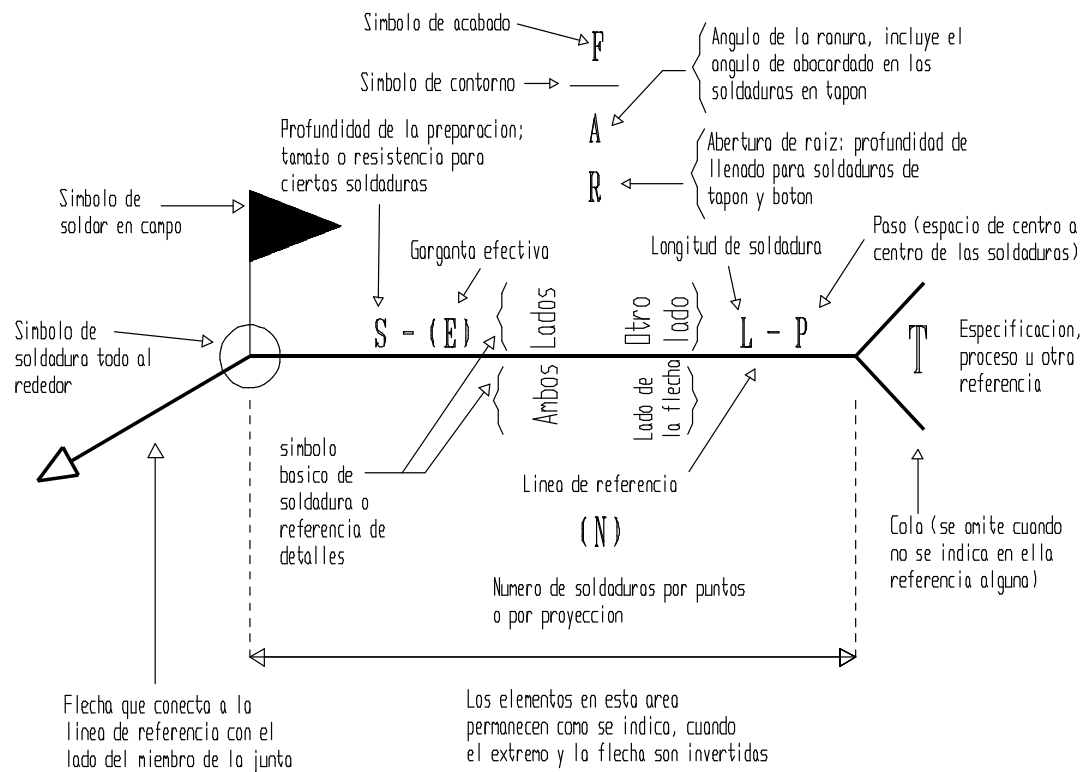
Simbolo de acabado

F

Simbolo de contorno

Angulo de lo ronura, incluye el angulo de abocordado en los soldaduras en tapon

A

Profundidad de la preparacion; tamato o resistencia para ciertas soldaduras

Abertura de raiz: profundidad de llenado para soldaduras de tapon y boton

R

Simbolo de soldar en campo

Paso (espacio de centro a centro de las soldaduros)

Garganta efectiva

Longitud de soldadura

Simbolo de soldadura todo al rededor

S - (E)

Lados

Ambos

Otro lado

Lado de la flecha

L - P

T

Especificacion, proceso u otro referencia

simbolo basico de soldadura o referencia de detalles

Linea de referencia

(N)

Cola (se omite cuando no se indica en ella referencia alguna)

Numero de soldaduros por puntos o por proyeccion

Flecha que conecta a la linea de referencia con el lado del niembro de la junta

Los elementos en esta area permanecen como se indica, cuando el extremo y la flecha son invertidas